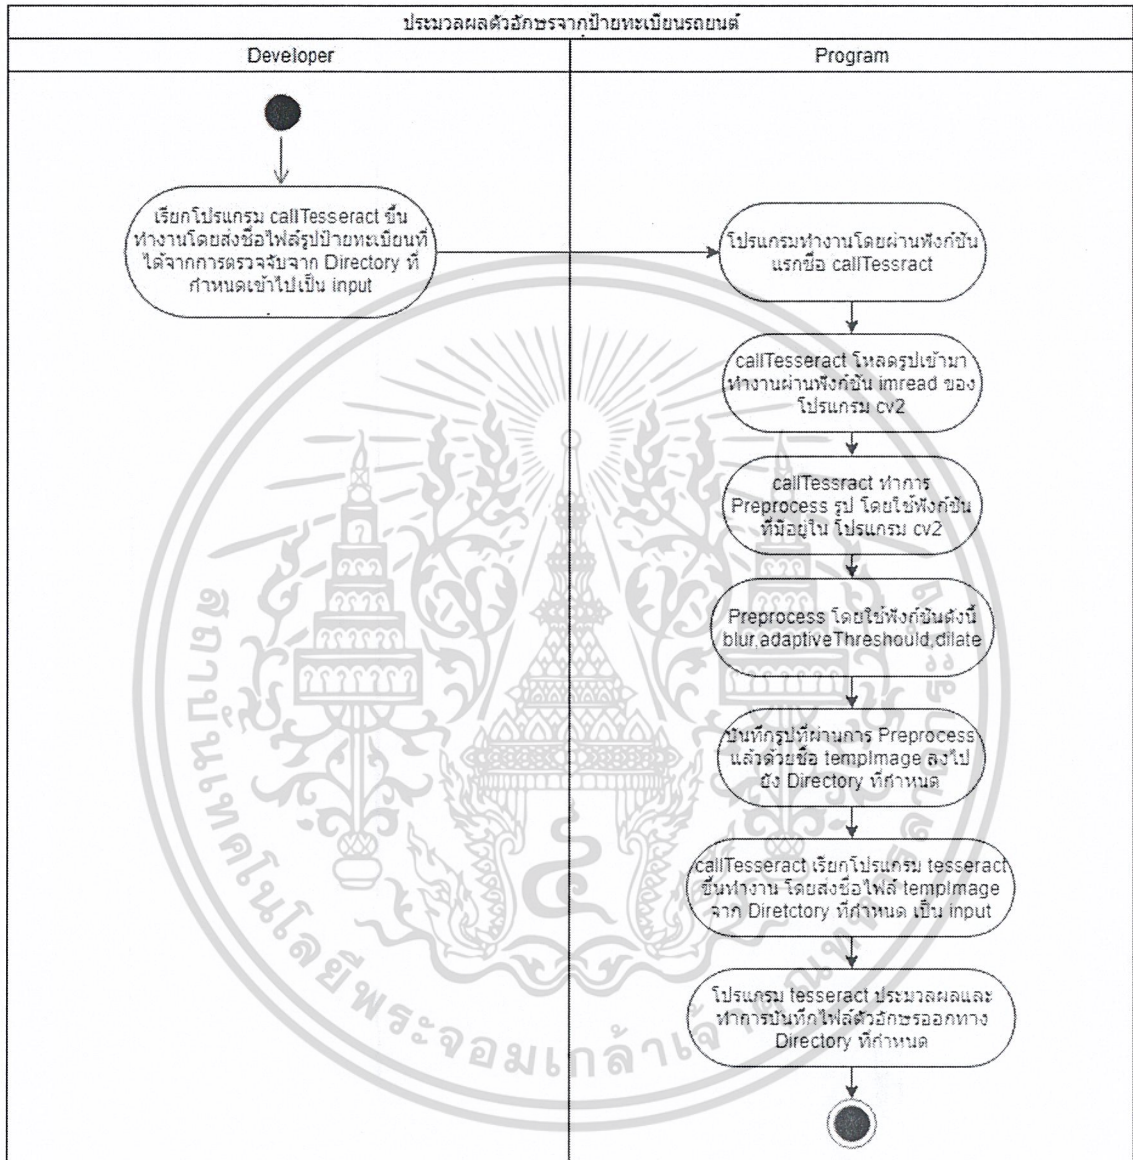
ประมวลผลตัวอักษรจากป้ายทะเบียนรถยนต์

Developer

Program

เรียกโปรแกรม callTesseract ขึ้นทำงานโดยส่งชื่อไฟล์รูปป้ายทะเบียนที่ได้จากการตรวจจับจาก Directory ที่กำหนดเข้าไปเป็น input

โปรแกรมทำงานโดยผ่านฟังก์ชันแรกชื่อ callTessract

callTesseract โหลดรูปเข้ามาทำงานผ่านฟังก์ชัน imread ของโปรแกรม cv2

callTessract ทำการ Preprocess รูป โดยใช้ฟังก์ชันที่มีอยู่ใน โปรแกรม cv2

Preprocess โดยใช้ฟังก์ชันดังนี้ blur,adaptiveThreshould,dilate

บันทึกรูปที่ผ่านการ Preprocess แล้วด้วยชื่อ tempImage ลงไปยัง Directory ที่กำหนด

callTesseract เรียกโปรแกรม tesseract ขึ้นทำงาน โดยส่งชื่อไฟล์ tempImage จาก Diretctory ที่กำหนด เป็น input

โปรแกรม tesseract ประมวลผลและทำการบันทึกไฟล์ตัวอักษรออกทาง Directory ที่กำหนด

สถาบันเทคโนโลยีพระจอมเกล้าเจ้าคุณทหาร